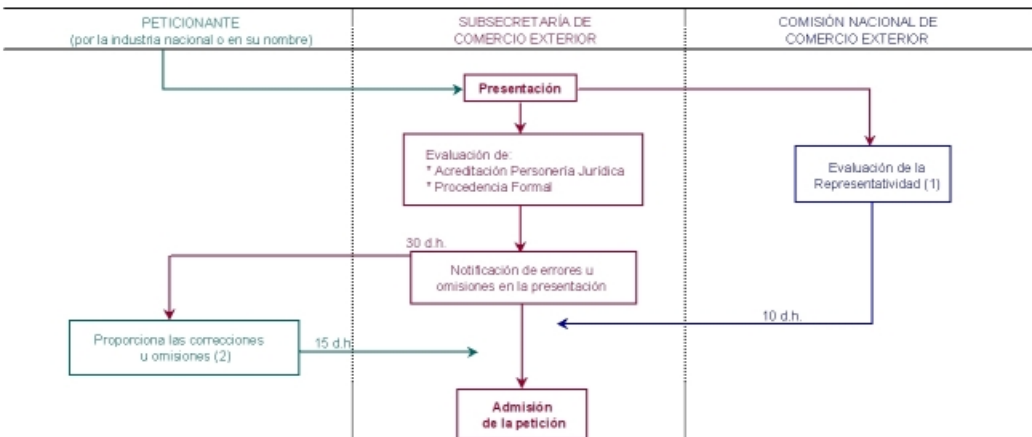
PETICIONANTE
(por la industria nacional o en su nombre)

SUBSECRETARÍA DE COMERCIO EXTERIOR

COMISIÓN NACIONAL DE COMERCIO EXTERIOR

Presentación

Evaluación de:
* Acreditación Personería Jurídica
* Procedencia Formal

Evaluación de la Representatividad (1)

30 d.h.

Notificación de errores u omisiones en la presentación

10 d.h.

Proporciona las correcciones u omisiones (2)

15 d.h.

Admisión de la petición